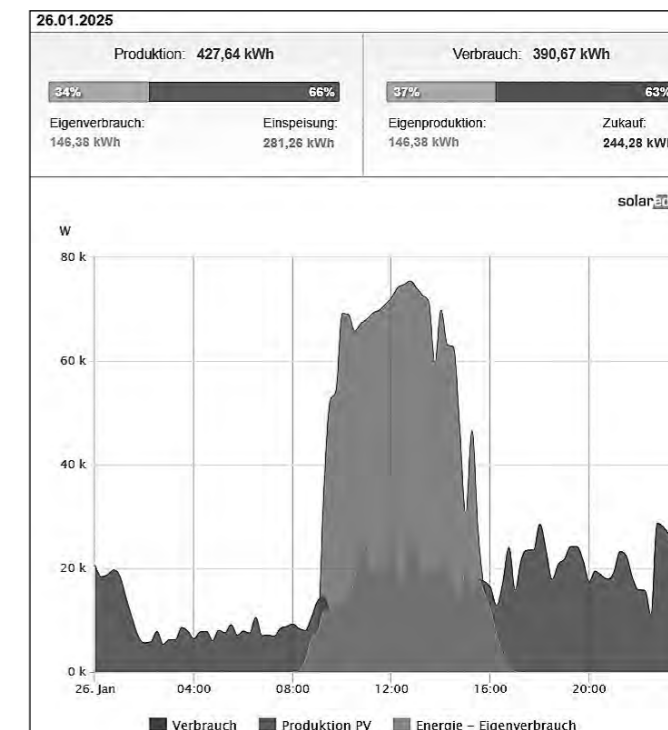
26.01.2025

Produktion: 427,64 kWh

34%

66%

Eigenverbrauch:
146,38 kWh

Einspeisung:
281,26 kWh

Verbrauch: 390,67 kWh

37%

63%

Eigenproduktion:
146,38 kWh

Zukauf:
244,28 kW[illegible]

solar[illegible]

W

80 k

60 k

40 k

20 k

0 k

26. Jan

04:00

08:00

12:00

16:00

20:00

Verbrauch

Produktion PV

Energie – Eigenverbrauch